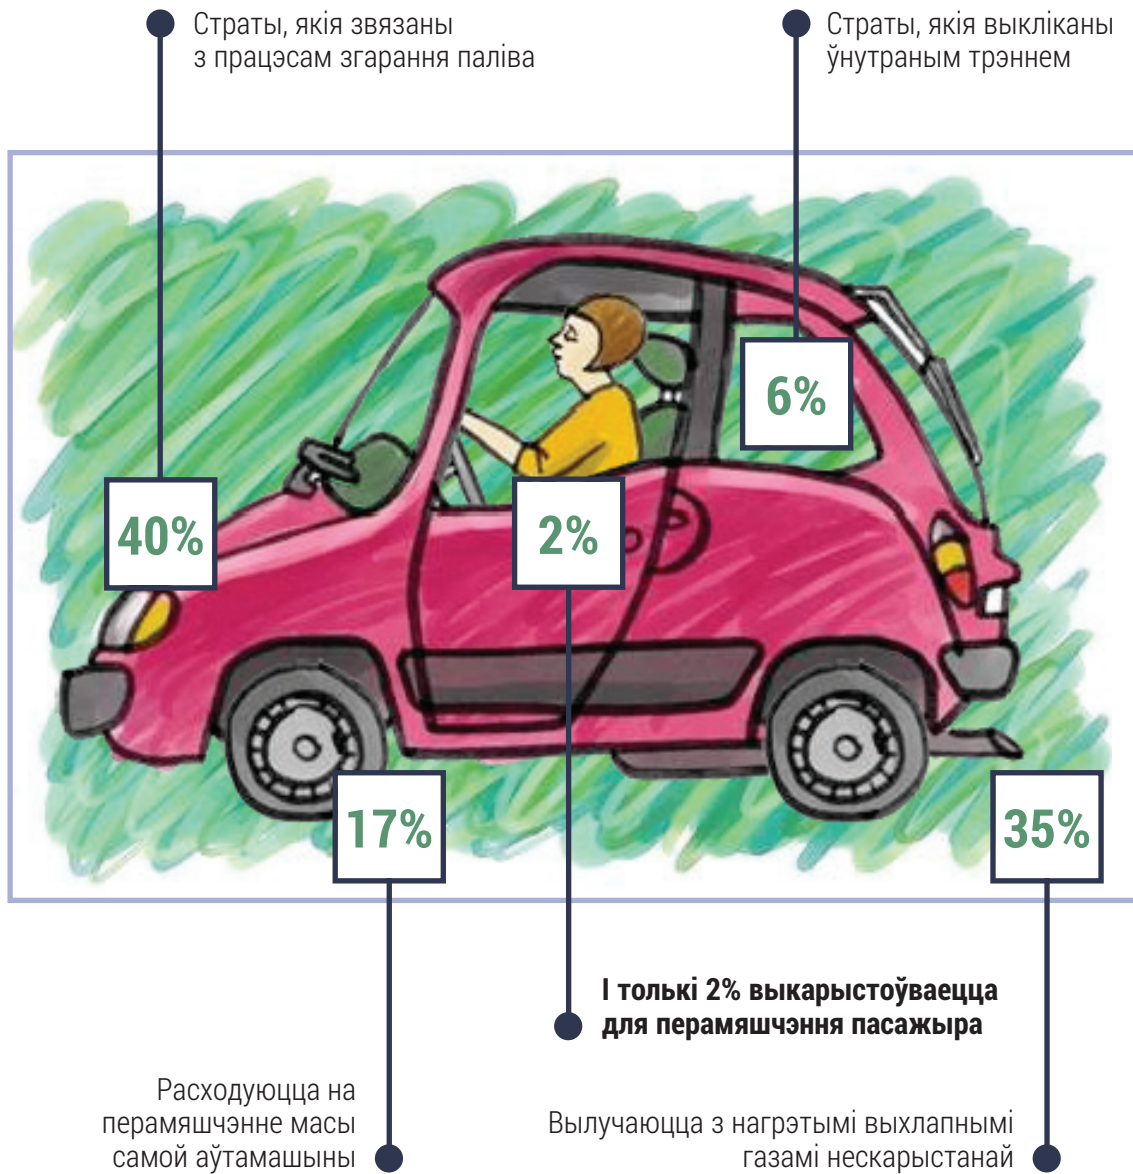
Страты, якія звязаны з працэсам згарання паліва

Страты, якія выкліканы ўнутраным трэннем

6%

40%

2%

17%

35%

І толькі 2% выкарыстоўваецца для перамяшчэння пасажыра

Расходуюцца на перамяшчэнне масы самой аўтамашыны

Вылучаюцца з нагрэтымі выхлапнымі газамі нескарыстанай